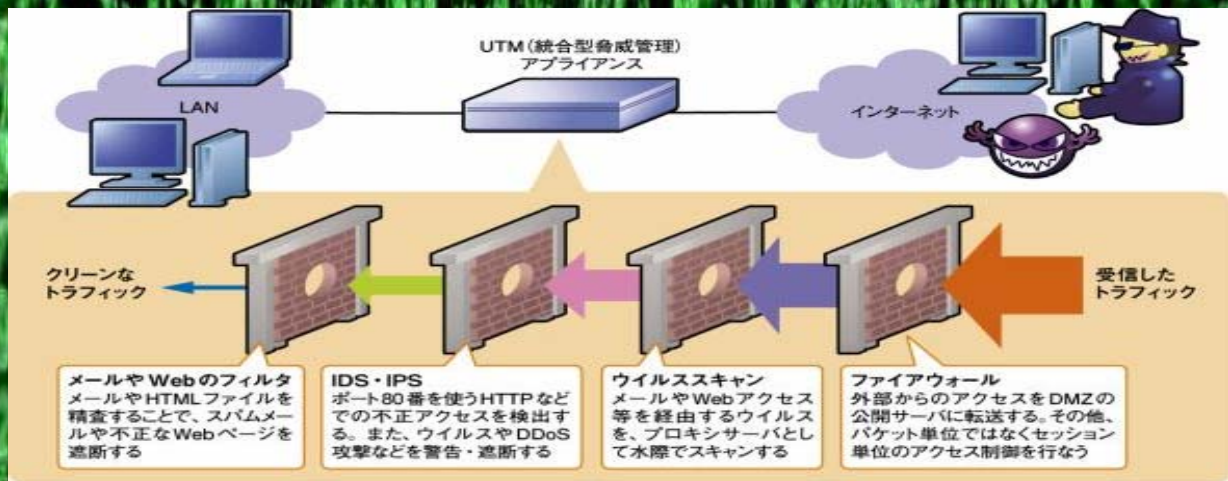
UTM(統合型脅威管理)
アプライアンス

LAN

インターネット

クリーンなトラフィック

受信したトラフィック

メールやWebのフィルタ
メールやHTMLファイルを精査することで、スパムメールや不正なWebページを遮断する

IDS・IPS
ポート80番を使うHTTPなどでの不正アクセスを検出する。また、ウイルスやDDoS攻撃などを警告・遮断する

ウイルススキャン
メールやWebアクセス等を経由するウイルスを、プロキシサーバとして水際でスキャンする

ファイアウォール
外部からのアクセスをDMZの公開サーバに転送する。その他、パケット単位ではなくセッション単位のアクセス制御を行なう